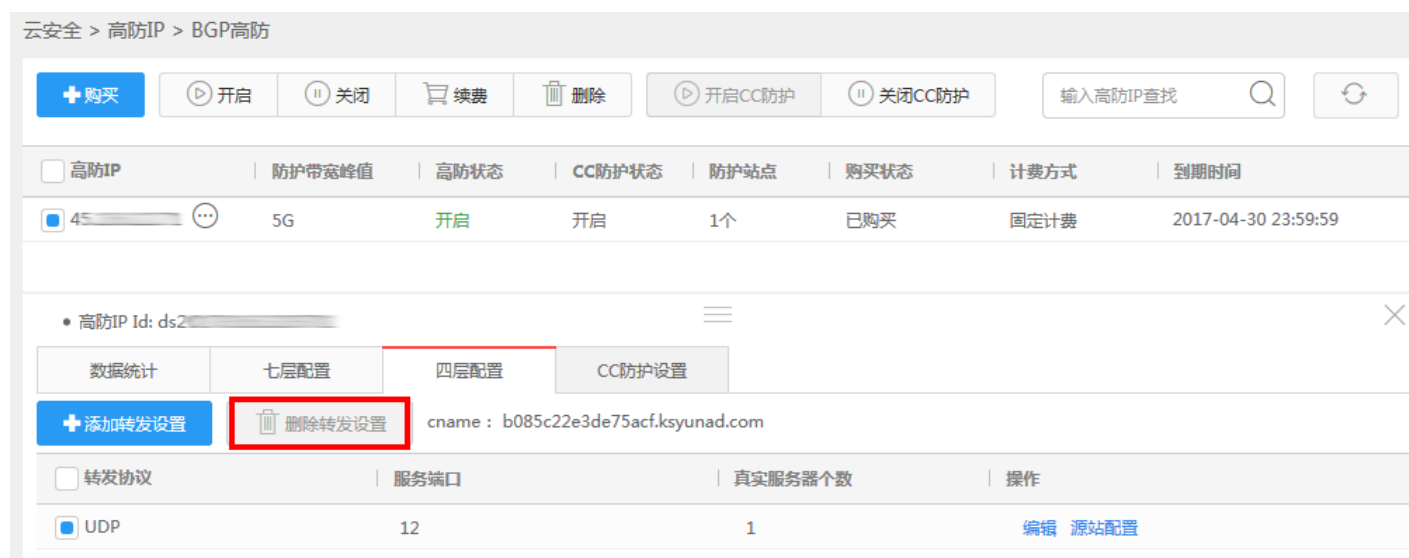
云安全 > 高防IP > BGP高防

购买 | 开启 | 关闭 | 续费 | 删除 | 开启CC防护 | 关闭CC防护 | 输入高防IP查找

| 高防IP | 防护带宽峰值 | 高防状态 | CC防护状态 | 防护站点 | 购买状态 | 计费方式 | 到期时间 |
|---|---|---|---|---|---|---|---|
| 45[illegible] | 5G | 开启 | 开启 | 1个 | 已购买 | 固定计费 | 2017-04-30 23:59:59 |

• 高防IP Id: ds2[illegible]

数据统计 | 七层配置 | 四层配置 | CC防护设置

添加转发设置 | 删除转发设置 | cname： b085c22e3de75acf.ksyunad.com

| 转发协议 | 服务端口 | 真实服务器个数 | 操作 |
|---|---|---|---|
| UDP | 12 | 1 | 编辑 源站配置 |